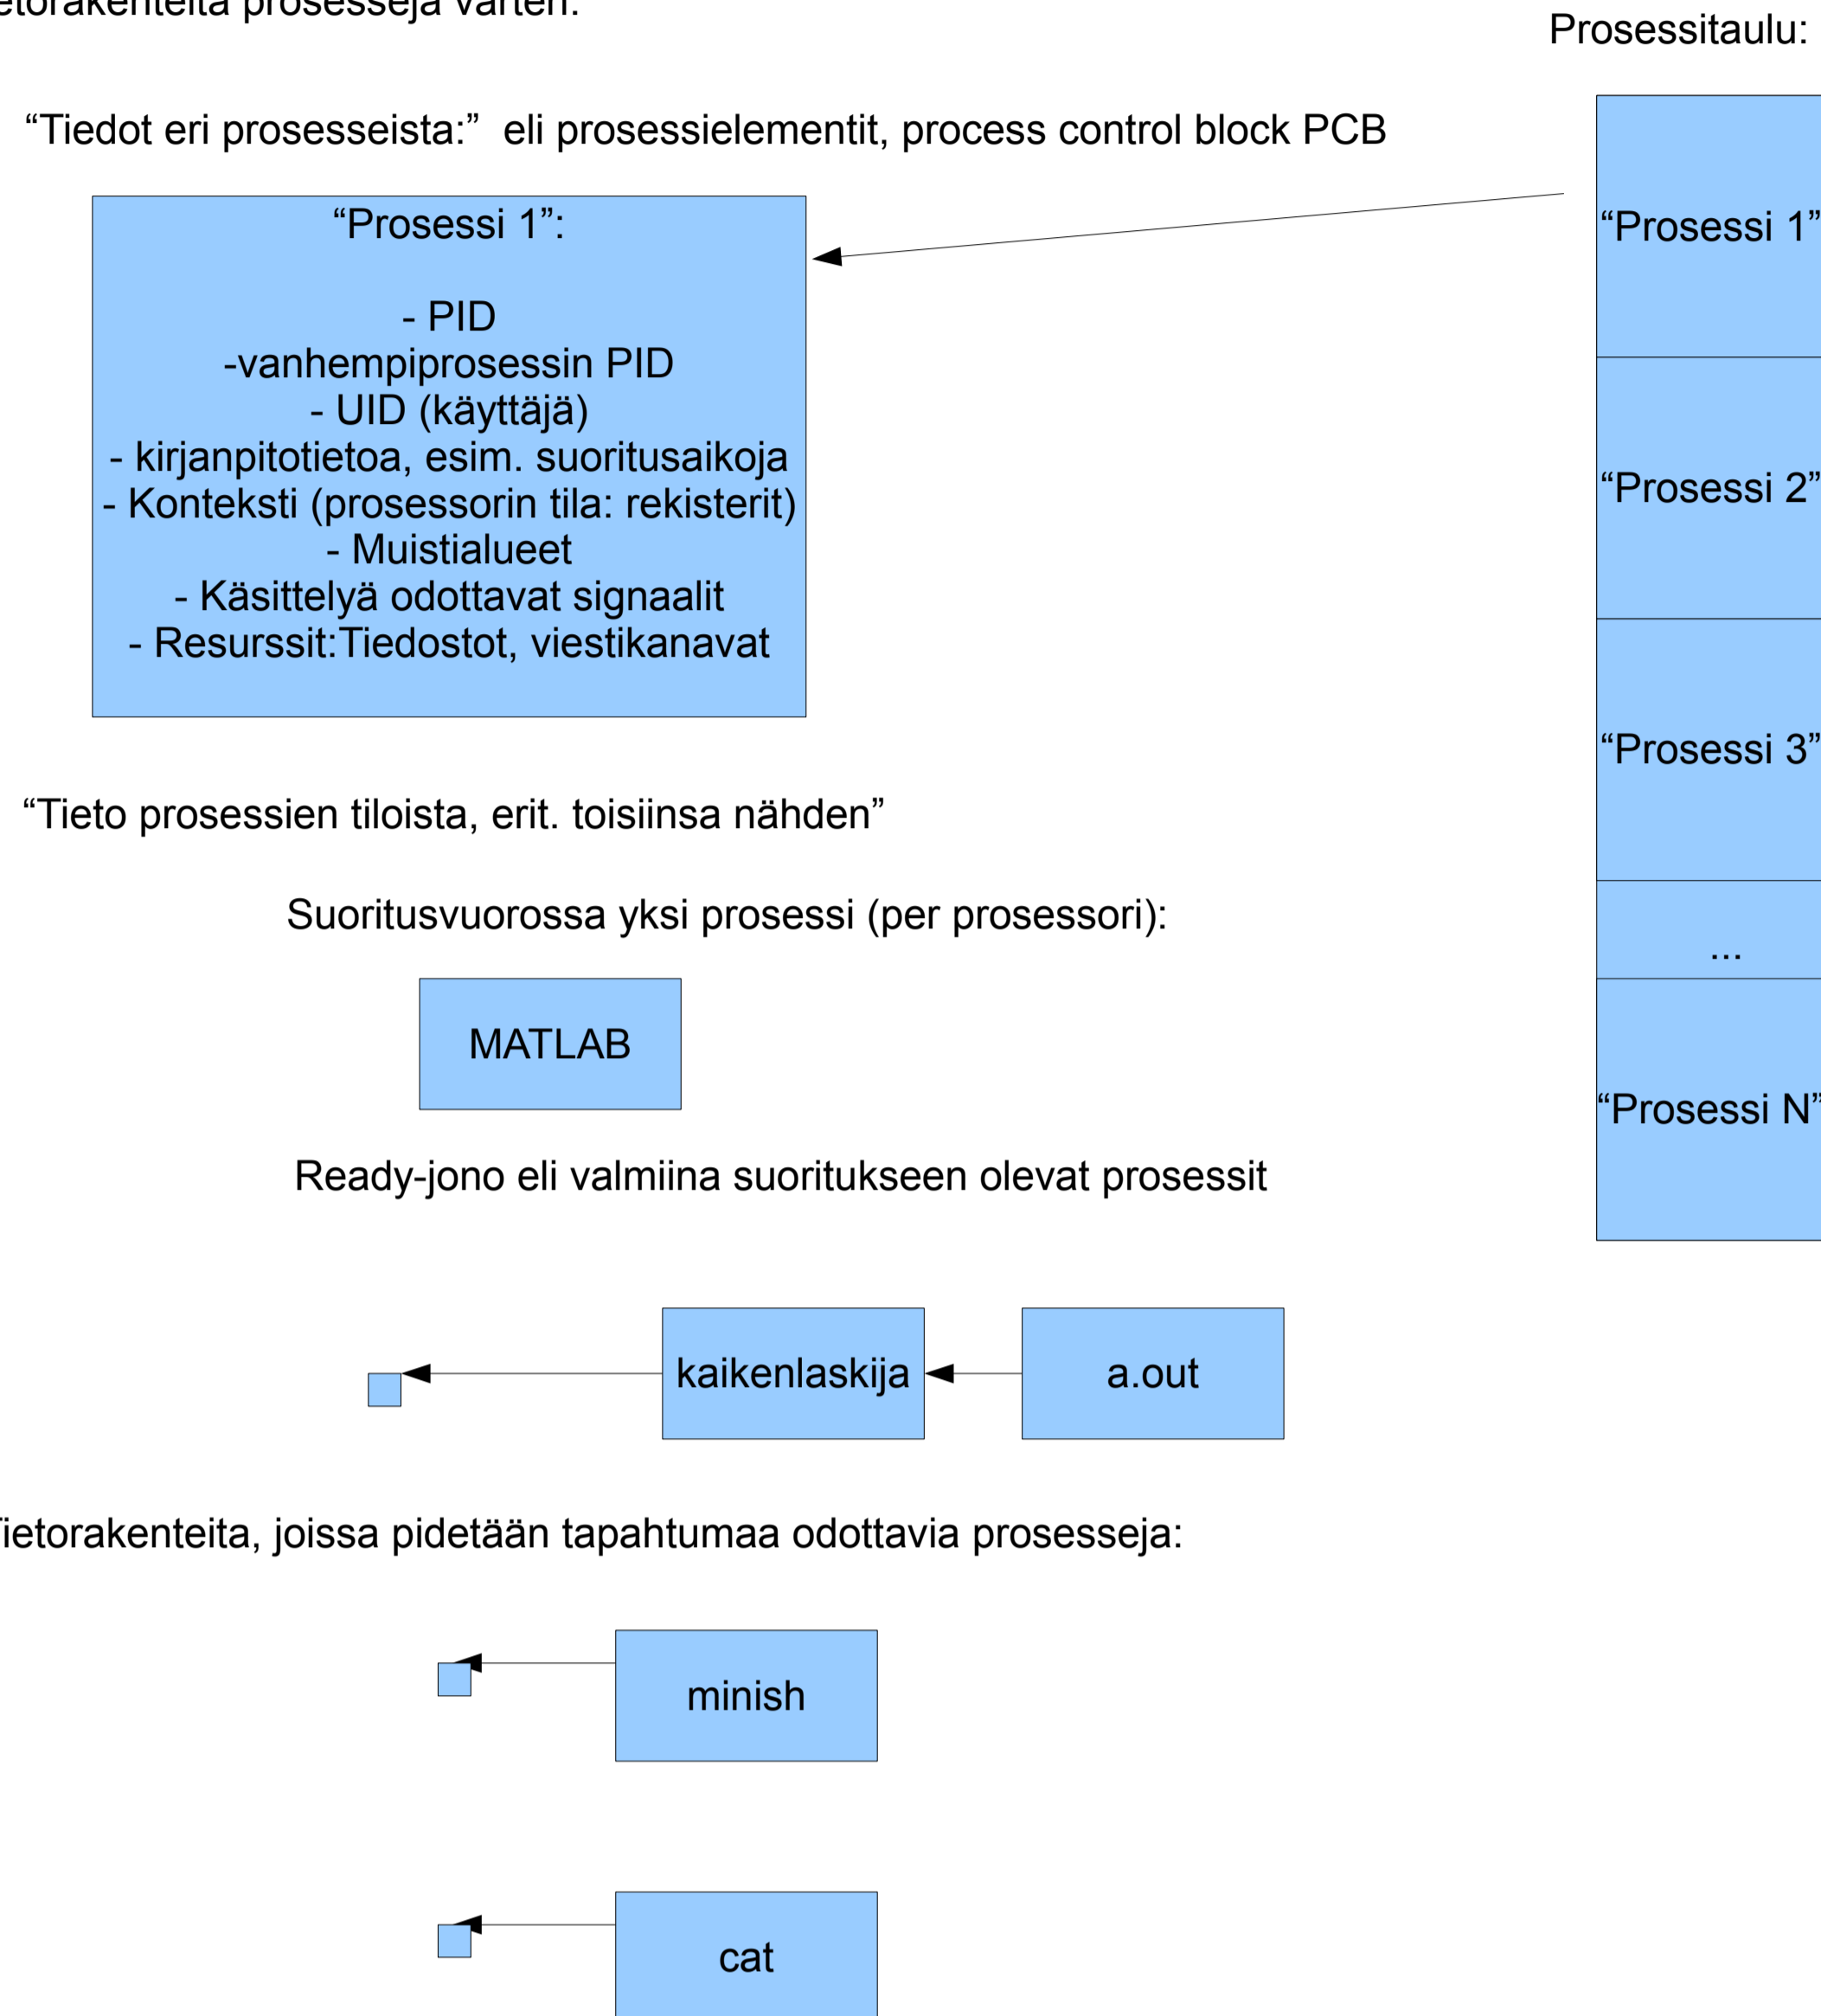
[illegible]etorakenteita prosesseja varten:

Prosessitaulu:

“Tiedot eri prosesseista:” eli prosessielementit, process control block PCB

“Prosessi 1”:

- PID
-vanhempiprosessin PID
- UID (käyttäjä)
- kirjanpitotietoa, esim. suoritusaikoja
- Konteksti (prosessorin tila: rekisterit)
- Muistialueet
- Käsittelyä odottavat signaalit
- Resurssit:Tiedostot, viestikanavat

“Prosessi 1”

“Prosessi 2”

“Prosessi 3”

...

“Prosessi N”

“Tieto prosessien tiloista, erit. toisiinsa nähden”

Suoritusvuorossa yksi prosessi (per prosessori):

MATLAB

Ready-jono eli valmiina suoritukseen olevat prosessit

kaikenlaskija

a.out

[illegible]ietorakenteita, joissa pidetään tapahtumaa odottavia prosesseja:

minish

cat